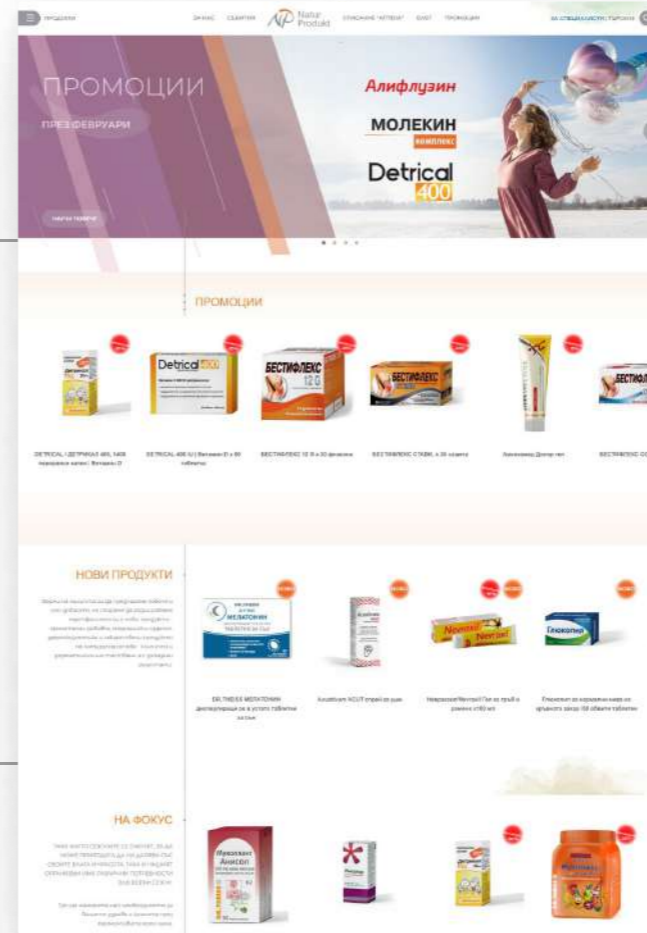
ПРОДУКТИ

ЗА НАС СЕКРЕТИ Natur Produkt СЕМЕЙНА "АПТЕКА" БЛОГ ПРОМОЦИИ

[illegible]

ПРОМОЦИИ

ПРЕЗ ФЕВРУАРИ

НАУЧИ ПОВЕЧЕ

Алифлузин

МОЛЕКИН КОМПЛЕКС

Detrical 400

ПРОМОЦИИ

Detrical 400

БЕСТИФЛЕКС 12 G

БЕСТИФЛЕКС

БЕСТИФЛ

DETRICAL / ДЕТРИКАЛ 400, 1400 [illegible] Витамин D

DETRICAL 400 IU Витамин D x 60 таблетки

БЕСТИФЛЕКС 12 G x 30 флакона

БЕСТИФЛЕКС СТАВИ, x 30 сашета

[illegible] Доктор гел

БЕСТИФЛЕКС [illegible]

НОВИ ПРОДУКТИ

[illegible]

МЕЛАТОНИН

Nevrax

Гинкопин

BELTREXE МЕЛАТОНИН диспергиращи се в устата таблетки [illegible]

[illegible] спрей за уши

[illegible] гел за пръй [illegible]

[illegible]

НА ФОКУС

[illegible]

Мукоплант Анисол